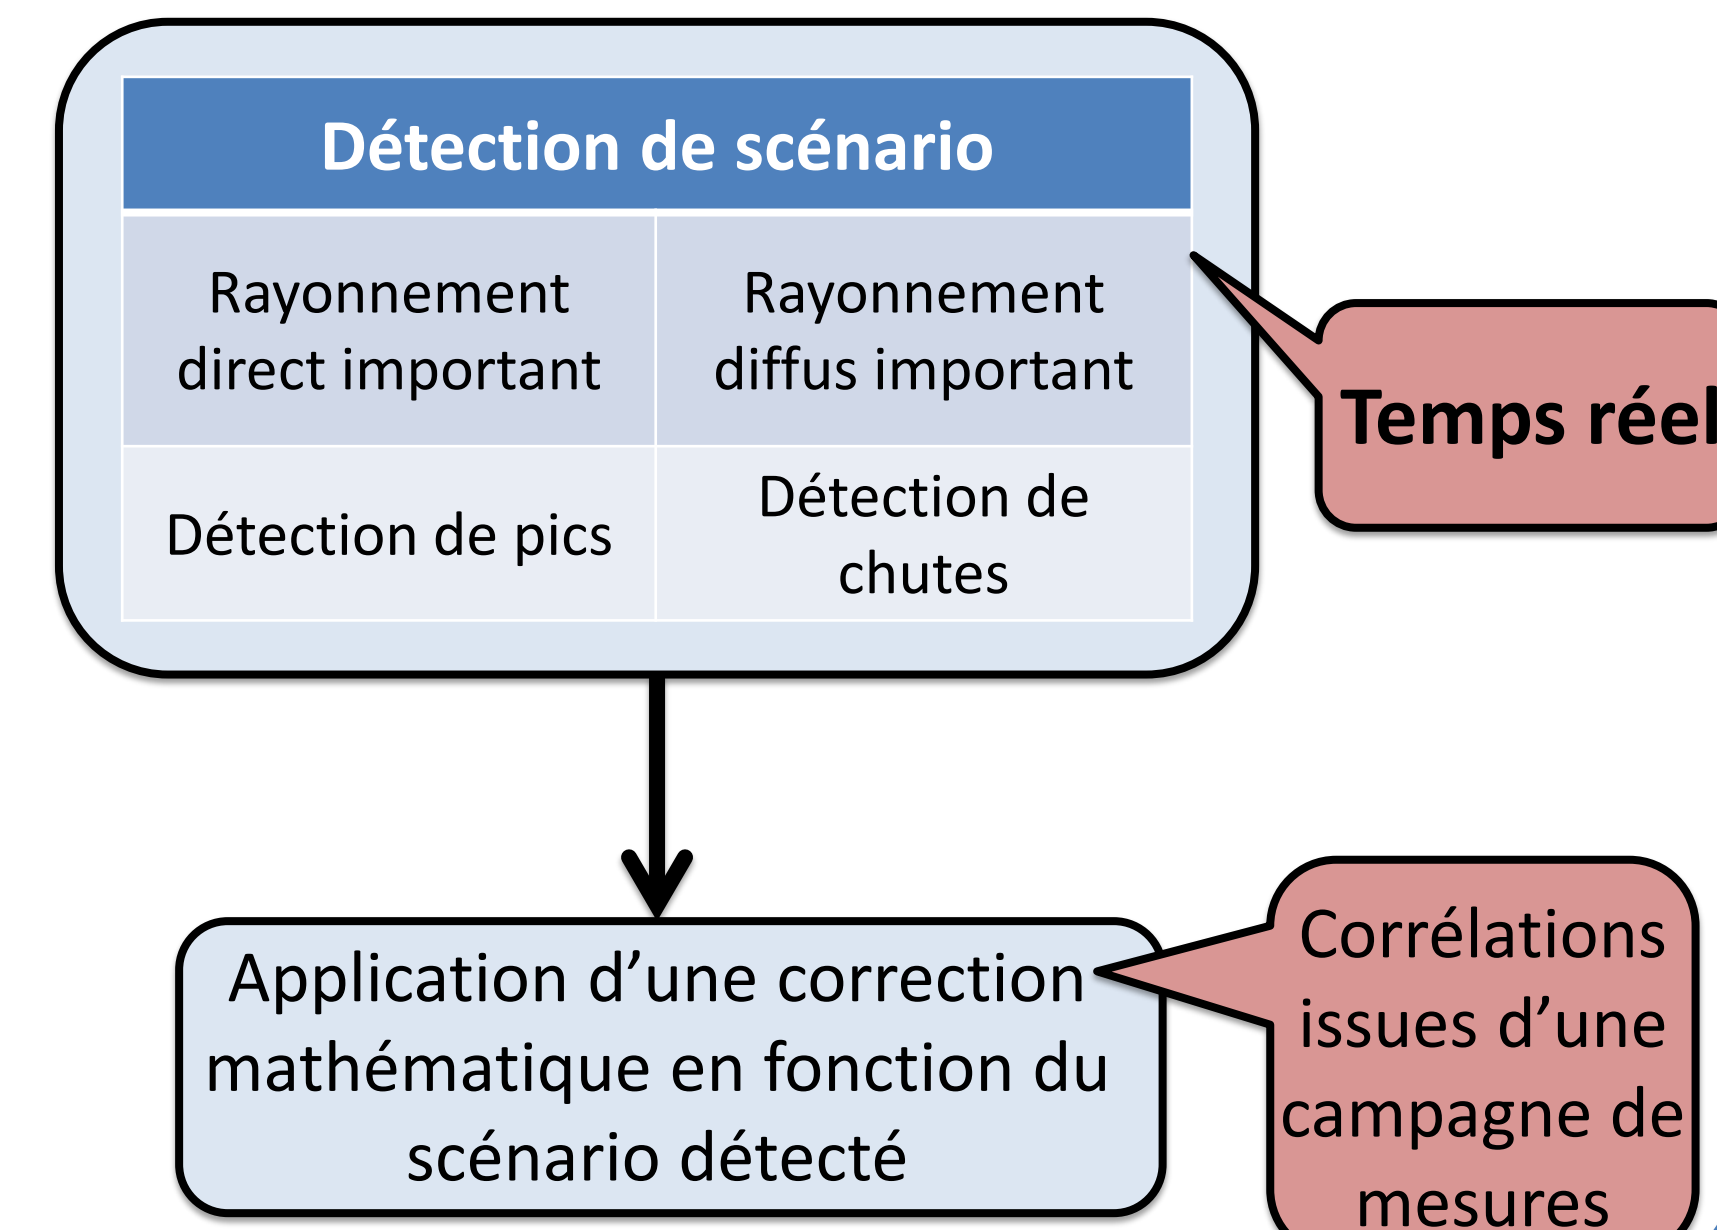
| Détection de scénario | |
|---|---|
| Rayonnement direct important | Rayonnement diffus important |
| Détection de pics | Détection de chutes |

Temps réel

Application d’une correction mathématique en fonction du scénario détecté

Corrélations issues d’une campagne de mesures